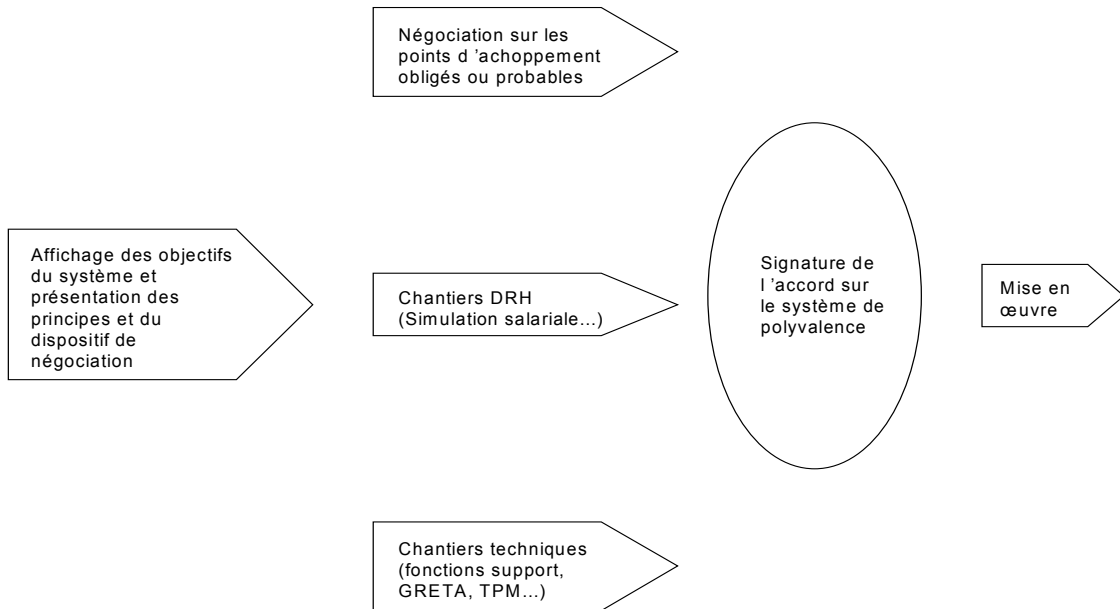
Négociation sur les points d 'achoppement obligés ou probables

Affichage des objectifs du système et présentation des principes et du dispositif de négociation

Chantiers DRH (Simulation salariale...)

Signature de l 'accord sur le système de polyvalence

Mise en œuvre

Chantiers techniques (fonctions support, GRETA, TPM...)